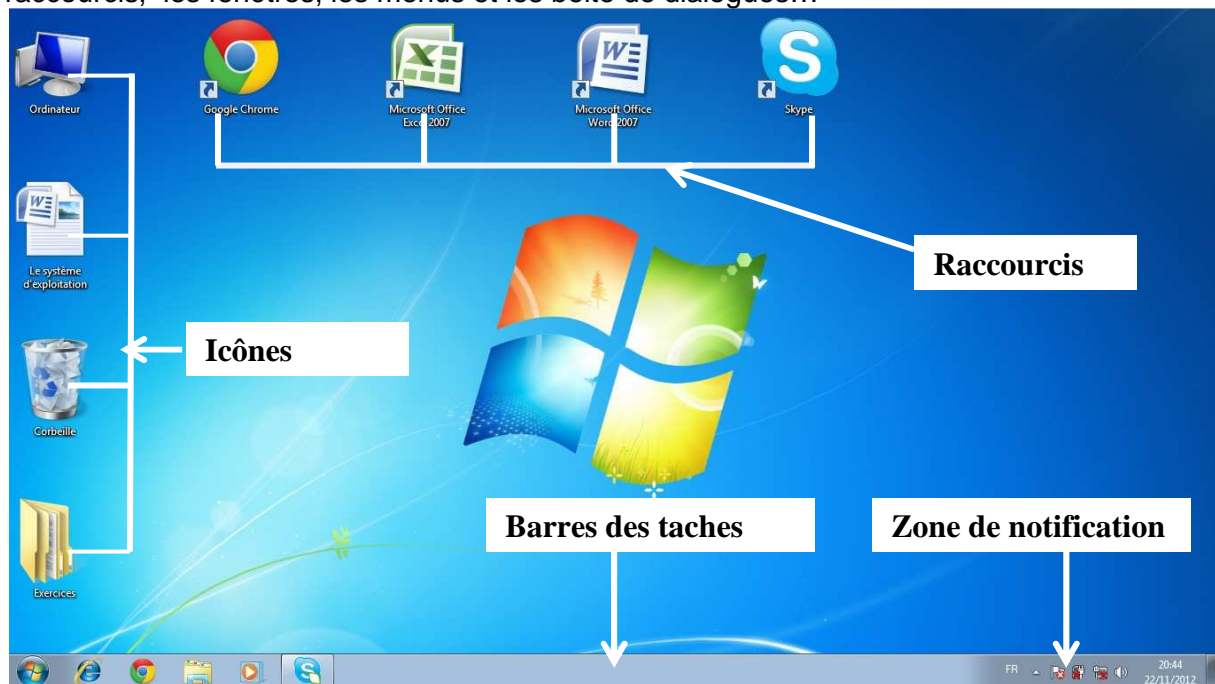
raccourcis, les fenêtres, les menus et les boîte de dialogues...

Ordinateur

Google Chrome

Microsoft Office Excel 2007

Microsoft Office Word 2007

Skype

Raccourcis

Le système d'exploitation

Icônes

Corbeille

Exercices

Barres des taches

Zone de notification

FR

20:44
22/11/2012